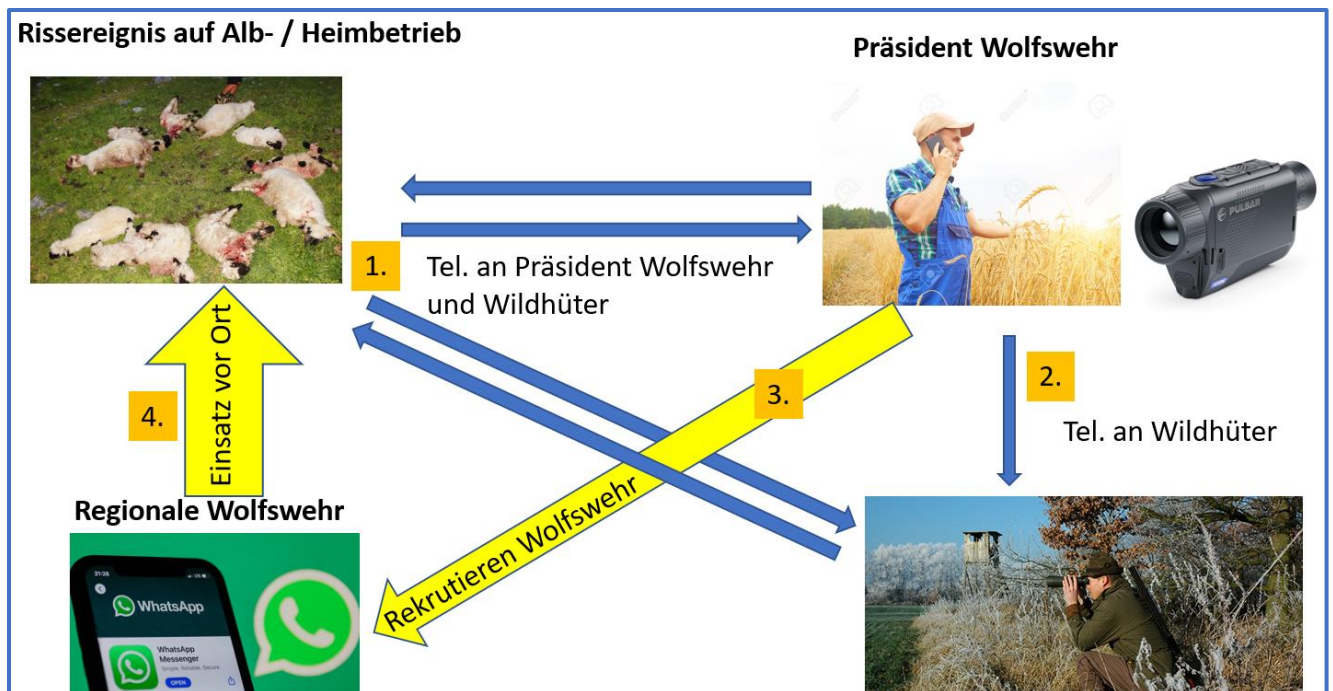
Rissereignis auf Alb- / Heimbetrieb

Präsident Wolfswehr

1.

Tel. an Präsident Wolfswehr und Wildhüter

PULSAR

2.

Tel. an Wildhüter

3.

4.

Einsatz vor Ort

Rekrutieren Wolfswehr

Regionale Wolfswehr

WhatsApp

WhatsApp Messenger

OPEN